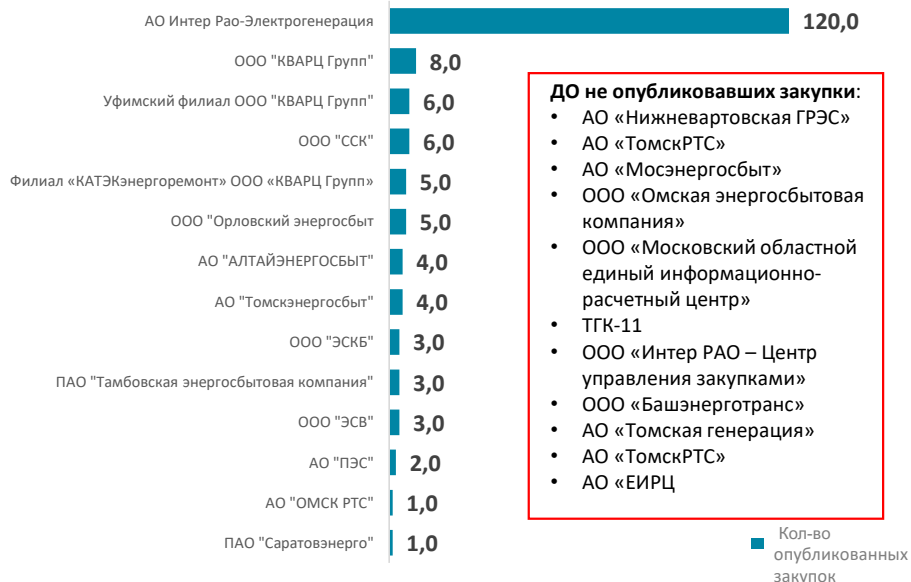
| | |
|---|---|
| АО Интер Рао-Электрогенерация | 120,0 |
| ООО "КВАРЦ Групп" | 8,0 |
| Уфимский филиал ООО "КВАРЦ Групп" | 6,0 |
| ООО "ССК" | 6,0 |
| Филиал «КАТЭКэнергоремонт» ООО «КВАРЦ Групп» | 5,0 |
| ООО "Орловский энергосбыт | 5,0 |
| АО "АЛТАЙЭНЕРГОСБЫТ" | 4,0 |
| АО "Томскэнергосбыт" | 4,0 |
| ООО "ЭСКБ" | 3,0 |
| ПАО "Тамбовская энергосбытовая компания" | 3,0 |
| ООО "ЭСВ" | 3,0 |
| АО "ПЭС" | 2,0 |
| АО "ОМСК РТС" | 1,0 |
| ПАО "Саратовэнерго" | 1,0 |

**ДО не опубликовавших закупки**:
• АО «Нижневартовская ГРЭС»
• АО «ТомскРТС»
• АО «Мосэнергосбыт»
• ООО «Омская энергосбытовая компания»
• ООО «Московский областной единый информационно-расчетный центр»
• ТГК-11
• ООО «Интер РАО – Центр управления закупками»
• ООО «Башэнерготранс»
• АО «Томская генерация»
• АО «ТомскРТС»
• АО «ЕИРЦ

Кол-во опубликованных закупок